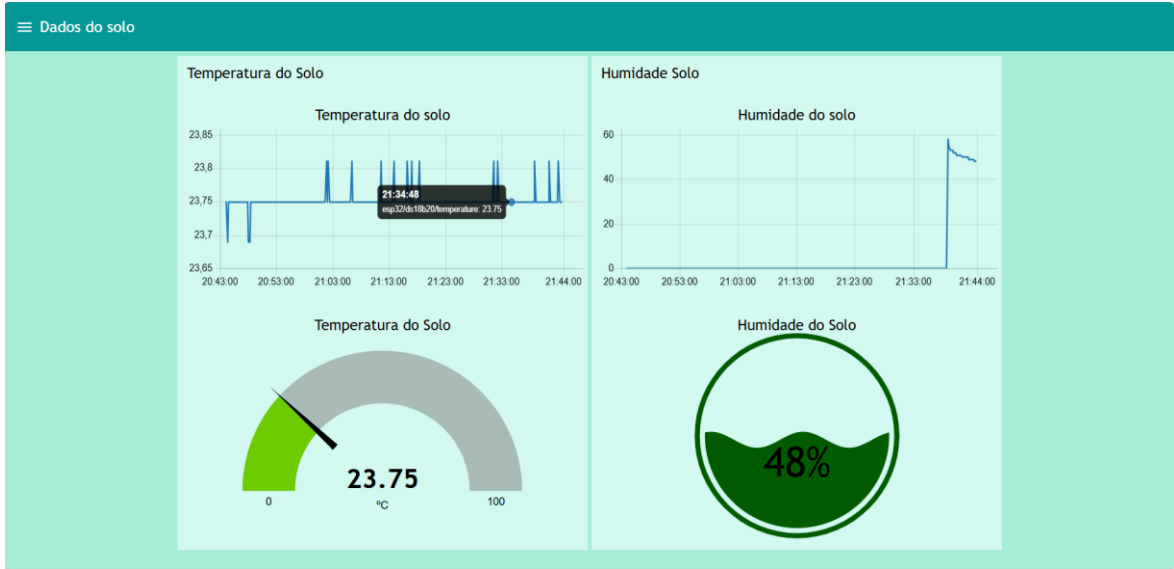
≡ Dados do solo

Temperatura do Solo

Temperatura do solo

23,85
23,8
23,75
23,7
23,65

21:34:48
esp32/ds18b20/temperature: 23.75

20:43:00 20:53:00 21:03:00 21:13:00 21:23:00 21:33:00 21:44:00

Temperatura do Solo

23.75
°C
0
100

Humidade Solo

Humidade do solo

60
40
20
0

20:43:00 20:53:00 21:03:00 21:13:00 21:23:00 21:33:00 21:44:00

Humidade do Solo

48%